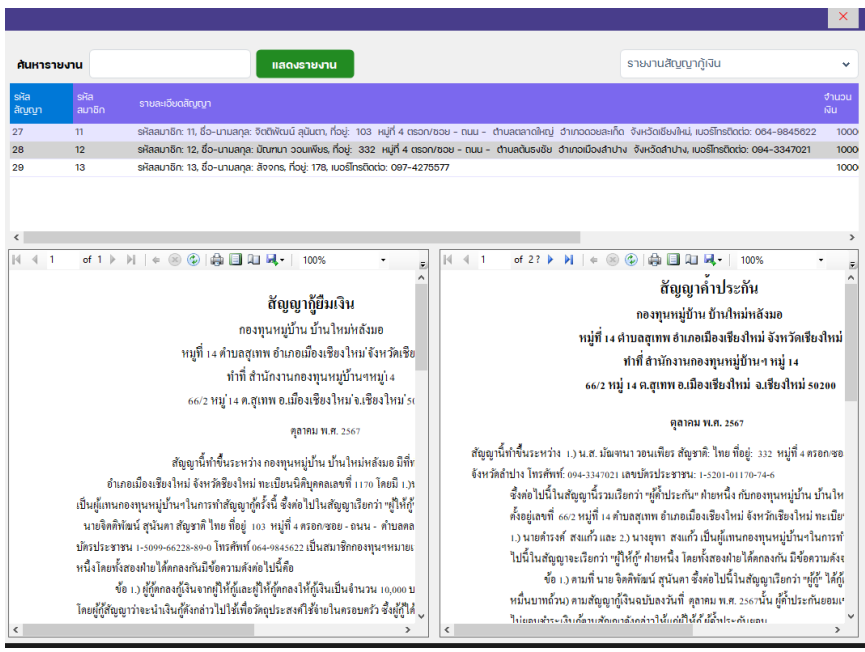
ค้นหารายงาน
แสดงรายงาน
รายงานสัญญากู้เงิน

| รหัสสัญญา | รหัสสมาชิก | รายละเอียดสัญญา | จำนวนเงิน |
|---|---|---|---|
| 27 | 11 | รหัสสมาชิก: 11, ชื่อ-นามสกุล: จิตติพัฒน์ สุนันตา, ที่อยู่: 103 หมู่ที่ 4 ตรอก/ซอย - ถนน - ตำบลตลาดใหญ่ อำเภอดอยสะเก็ด จังหวัดเชียงใหม่, เบอร์โทรติดต่อ: 064-9845622 | 1000 |
| 28 | 12 | รหัสสมาชิก: 12, ชื่อ-นามสกุล: มัณฑนา วอนเพียร, ที่อยู่: 332 หมู่ที่ 4 ตรอก/ซอย - ถนน - ตำบลต้นธงชัย อำเภอเมืองลำปาง จังหวัดลำปาง, เบอร์โทรติดต่อ: 094-3347021 | 1000 |
| 29 | 13 | รหัสสมาชิก: 13, ชื่อ-นามสกุล: สังวกร, ที่อยู่: 178, เบอร์โทรติดต่อ: 097-4275577 | 1000 |

1 of 1 100%

สัญญากู้ยืมเงิน
กองทุนหมู่บ้าน บ้านใหม่หลังมอ
หมู่ที่ 14 ตำบลสุเทพ อำเภอเมืองเชียงใหม่ จังหวัดเชีย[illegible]
ทำที่ สำนักงานกองทุนหมู่บ้านฯหมู่14
66/2 หมู่ 14 ต.สุเทพ อ.เมืองเชียงใหม่ จ.เชียงใหม่ 5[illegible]

ตุลาคม พ.ศ. 2567

สัญญานี้ทำขึ้นระหว่าง กองทุนหมู่บ้าน บ้านใหม่หลังมอ มีที่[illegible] อำเภอเมืองเชียงใหม่ จังหวัดเชียงใหม่ ทะเบียนนิติบุคคลเลขที่ 1170 โดยมี 1.)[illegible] เป็นผู้แทนกองทุนหมู่บ้านฯในการทำสัญญากู้ครั้งนี้ ซึ่งต่อไปในสัญญาเรียกว่า "ผู้ให้กู้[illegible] นายจิตติพัฒน์ สุนันตา สัญชาติ ไทย ที่อยู่ 103 หมู่ที่ 4 ตรอก/ซอย - ถนน - ตำบลต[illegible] บัตรประชาชน 1-5099-66228-89-0 โทรศัพท์ 064-9845622 เป็นสมาชิกกองทุนฯหมายเ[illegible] หนึ่งโดยทั้งสองฝ่ายได้ตกลงกันมีข้อความดังต่อไปนี้คือ
ข้อ 1.) ผู้กู้ตกลงกู้เงินจากผู้ให้กู้และผู้ให้กู้ตกลงให้กู้เงินเป็นจำนวน 10,000 บ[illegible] โดยผู้กู้สัญญาว่าจะนำเงินกู้ดังกล่าวไปใช้เพื่อวัตถุประสงค์ใช้จ่ายในครอบครัว ซึ่งผู้กู้ได้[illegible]

1 of 2? 100%

สัญญาค้ำประกัน
กองทุนหมู่บ้าน บ้านใหม่หลังมอ
หมู่ที่ 14 ตำบลสุเทพ อำเภอเมืองเชียงใหม่ จังหวัดเชียงใหม่
ทำที่ สำนักงานกองทุนหมู่บ้าน-ฯ หมู่ 14
66/2 หมู่ 14 ต.สุเทพ อ.เมืองเชียงใหม่ จ.เชียงใหม่ 50200

ตุลาคม พ.ศ. 2567

สัญญานี้ทำขึ้นระหว่าง 1.) น.ส. มัณฑนา วอนเพียร สัญชาติ: ไทย ที่อยู่: 332 หมู่ที่ 4 ตรอก/ซอ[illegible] จังหวัดลำปาง โทรศัพท์: 094-3347021 เลขบัตรประชาชน: 1-5201-01170-74-6
ซึ่งต่อไปนี้ในสัญญานี้รวมเรียกว่า "ผู้ค้ำประกัน" ฝ่ายหนึ่ง กับกองทุนหมู่บ้าน บ้านให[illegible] ตั้งอยู่เลขที่ 66/2 หมู่ที่ 14 ตำบลสุเทพ อำเภอเมืองเชียงใหม่ จังหวัดเชียงใหม่ ทะเบีย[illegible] 1.) นายภัทรวุฒิ์ สงแก้ว และ 2.) นางยุพา สงแก้ว เป็นผู้แทนกองทุนหมู่บ้านฯในการท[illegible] ไปนี้ในสัญญาจะเรียกว่า "ผู้ให้กู้" ฝ่ายหนึ่ง โดยทั้งสองฝ่ายได้ตกลงกัน มีข้อความดังน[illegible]
ข้อ 1.) ตามที่ นาย จิตติพัฒน์ สุนันตา ซึ่งต่อไปนี้ในสัญญาเรียกว่า "ผู้กู้" ได้กู้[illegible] หมื่นบาทถ้วน) ตามสัญญากู้เงินฉบับลงวันที่ ตุลาคม พ.ศ. 2567นั้น ผู้ค้ำประกันยอมเ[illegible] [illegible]